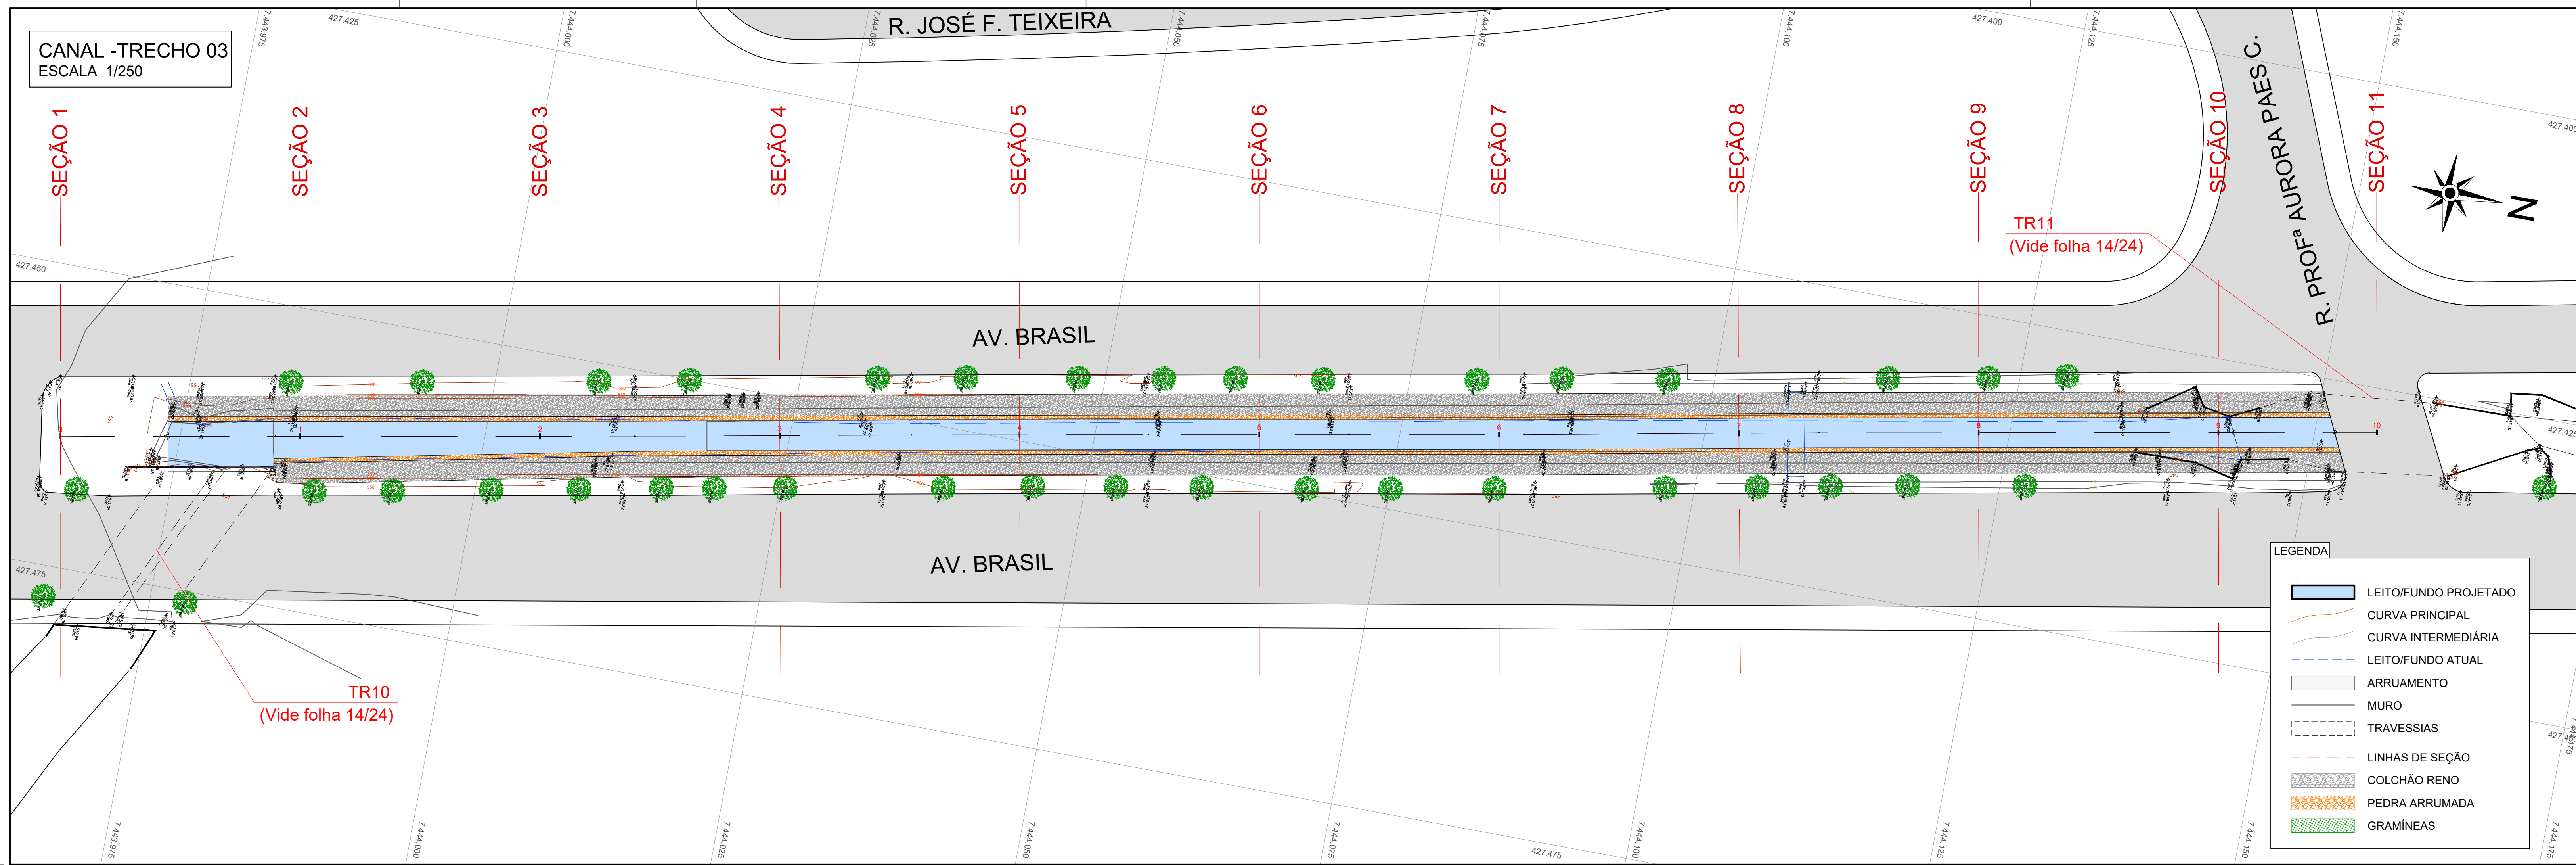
CANAL -TRECHO 03
ESCALA 1/250

R. JOSÉ F. TEIXEIRA

7.443.975
427.425
7.444.000
7.444.025
7.444.050
7.444.075
7.444.100
427.400
7.444.125
7.444.150

SEÇÃO 1
SEÇÃO 2
SEÇÃO 3
SEÇÃO 4
SEÇÃO 5
SEÇÃO 6
SEÇÃO 7
SEÇÃO 8
SEÇÃO 9
SEÇÃO 10
SEÇÃO 11

R. PROFª AURORA PAES C.

N

427.400

TR11
(Vide folha 14/24)

427.450

AV. BRASIL

427.425

AV. BRASIL

427.475

TR10
(Vide folha 14/24)

LEGENDA
LEITO/FUNDO PROJETADO
CURVA PRINCIPAL
CURVA INTERMEDIÁRIA
LEITO/FUNDO ATUAL
ARRUAMENTO
MURO
TRAVESSIAS
LINHAS DE SEÇÃO
COLCHÃO RENO
PEDRA ARRUMADA
GRAMÍNEAS

7.443.975
7.444.000
7.444.025
7.444.050
7.444.075
427.475
7.444.100
7.444.125
7.444.150
7.444.175